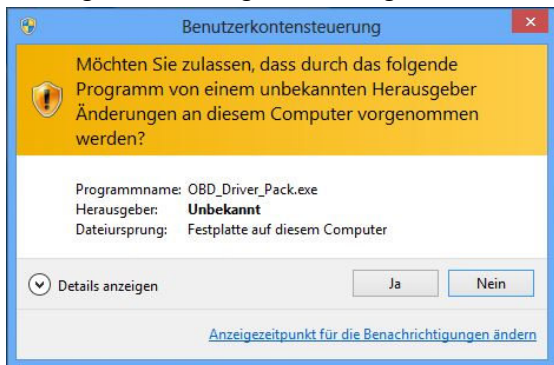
Benutzerkontensteuerung

Möchten Sie zulassen, dass durch das folgende Programm von einem unbekannten Herausgeber Änderungen an diesem Computer vorgenommen werden?

Programmname: OBD_Driver_Pack.exe
Herausgeber: Unbekannt
Dateiursprung: Festplatte auf diesem Computer

Details anzeigen

Ja

Nein

Anzeigezeitpunkt für die Benachrichtigungen ändern